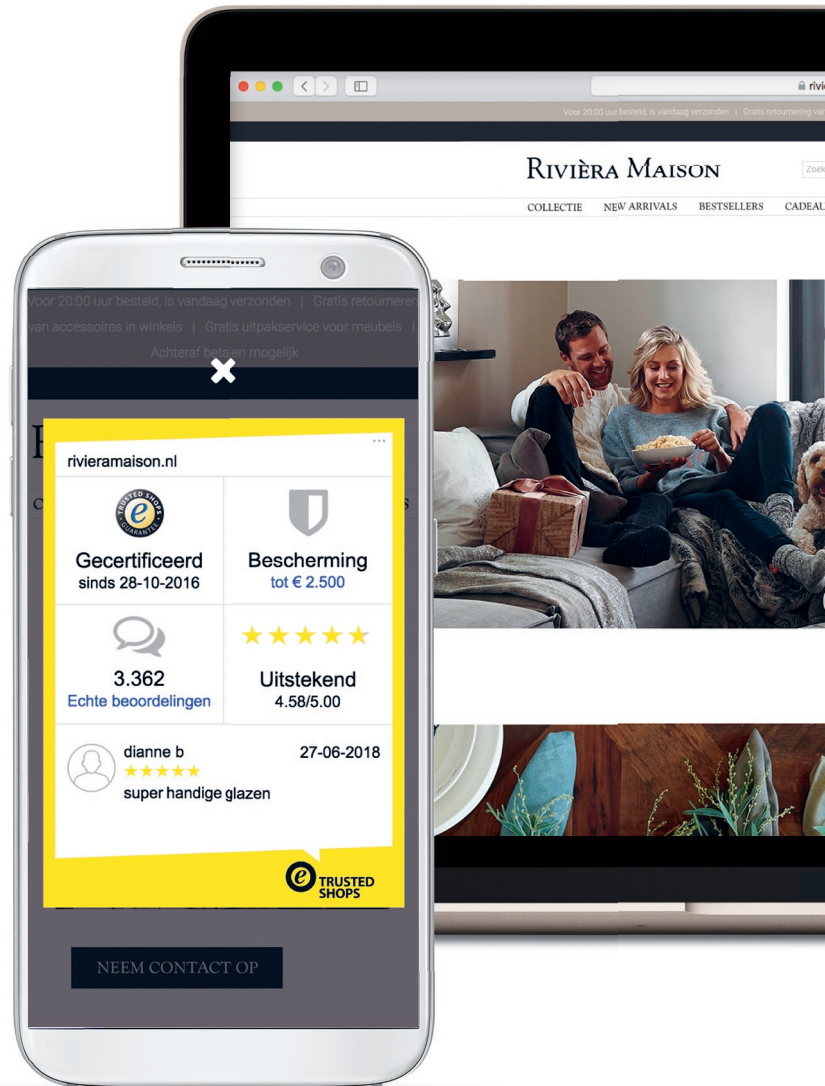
rivi

Voor 20:00 uur besteld, is vandaag verzonden | Gratis retournering va

RIVIÈRA MAISON

Zoek

COLLECTIE NEW ARRIVALS BESTSELLERS CADEAU

Voor 20:00 uur besteld, is vandaag verzonden | Gratis retourneren van accessoires in winkels | Gratis uitpakservice voor meubels | Achteraf betalen mogelijk

rivieramaison.nl

TRUSTED SHOPS GUARANTEE

Gecertificeerd
sinds 28-10-2016

Bescherming
tot € 2.500

3.362
Echte beoordelingen

★★★★★
Uitstekend
4.58/5.00

dianne b
★★★★★
super handige glazen

27-06-2018

TRUSTED SHOPS

NEEM CONTACT OP